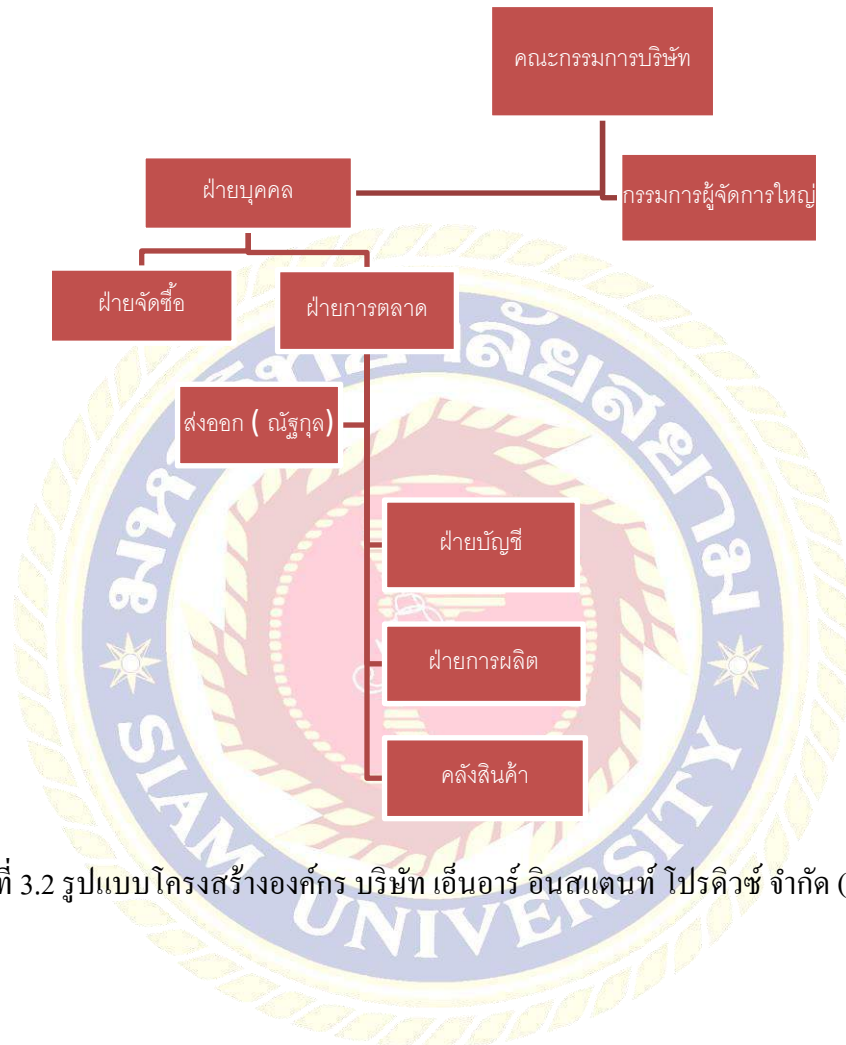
คณะกรรมการบริษัท

ฝ่ายบุคคล

กรรมการผู้จัดการใหญ่

ฝ่ายจัดซื้อ

ฝ่ายการตลาด

ส่งออก ( ณัฐกุล)

ฝ่ายบัญชี

ฝ่ายการผลิต

คลังสินค้า

ที่ 3.2 รูปแบบโครงสร้างองค์กร บริษัท เอ็นอาร์ อินสแตนท์ โปรดิวซ์ จำกัด (

SIAM UNIVERSITY